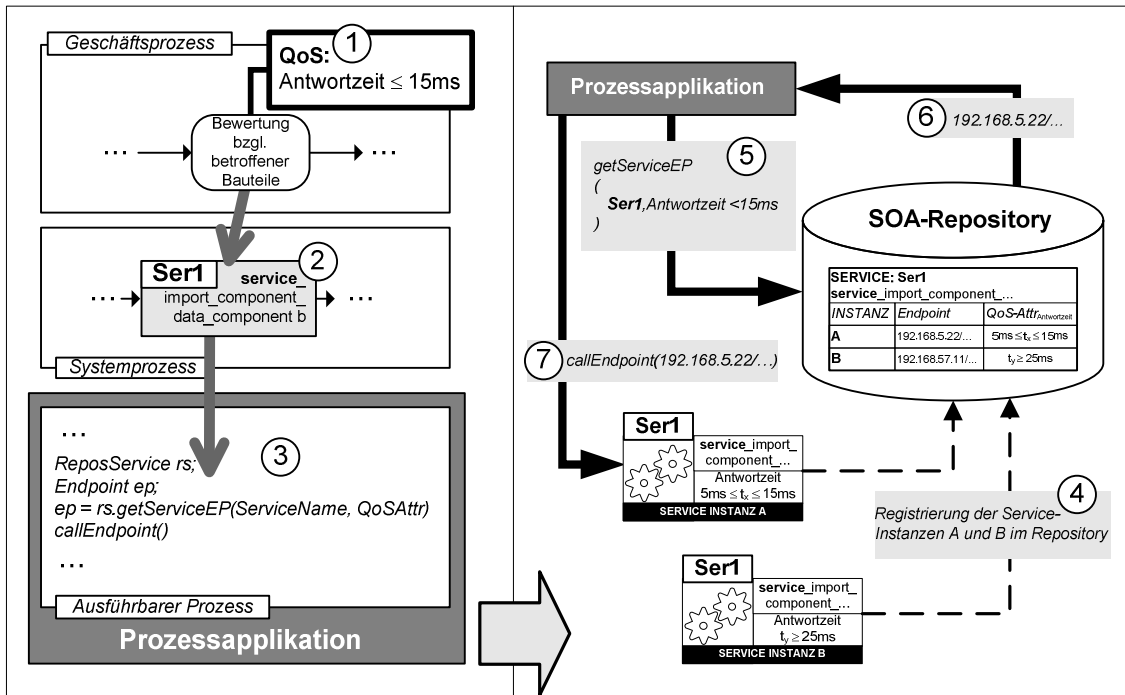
Geschäftsprozess

QoS: 1
Antwortzeit $\leq$ 15ms

… Bewertung bzgl. betroffener Bauteile …

Ser1 service_ 2
import_component_
data_component b

… …

Systemprozess

…
ReposService rs; 3
Endpoint ep;
ep = rs.getServiceEP(ServiceName, QoSAttr)
callEndpoint()
…

Ausführbarer Prozess

Prozessapplikation

Prozessapplikation

6 192.168.5.22/…

getServiceEP 5
(
Ser1,Antwortzeit <15ms
)

SOA-Repository

SERVICE: Ser1
service_import_component_…

| INSTANZ | Endpoint | QoS-Attr$_{Antwortzeit}$ |
|---|---|---|
| A | 192.168.5.22/… | 5ms $\leq t_x \leq$ 15ms |
| B | 192.168.57.11/… | $t_y \geq$ 25ms |

7 callEndpoint(192.168.5.22/…)

Ser1
service_import_
component_…
Antwortzeit
5ms $\leq t_x \leq$ 15ms
SERVICE INSTANZ A

4
Registrierung der Service-Instanzen A und B im Repository

Ser1
service_import_
component_…
Antwortzeit
$t_y \geq$ 25ms
SERVICE INSTANZ B